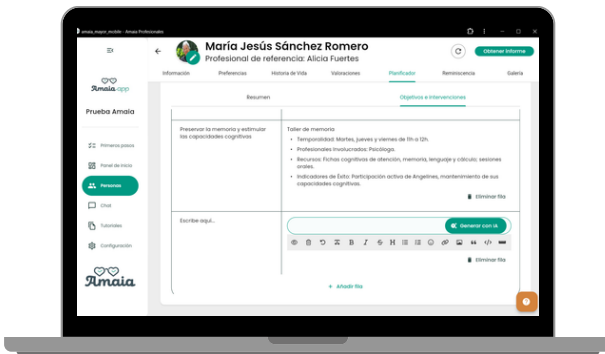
amaia_mayor_mobile - Amaia Profesionales

Amaia.app

Prueba Amaia

Primeros pasos

Panel de inicio

Personas

Chat

Tutoriales

Configuración

Amaia

María Jesús Sánchez Romero

Profesional de referencia: Alicia Fuertes

Obtener informe

Información Preferencias Historia de Vida Valoraciones Planificador Reminiscencia Galería

Resumen Objetivos e intervenciones

Preservar la memoria y estimular las capacidades cognitivas

Taller de memoria

• Temporalidad: Martes, jueves y viernes de 11h a 12h.

• Profesionales involucrados: Psicóloga.

• Recursos: Fichas cognitivas de atención, memoria, lenguaje y cálculo, sesiones orales.

• Indicadores de Éxito: Participación activa de Angelines, mantenimiento de sus capacidades cognitivas.

Eliminar fila

Escribe aquí...

Generar con IA

Eliminar fila

+ Añadir fila